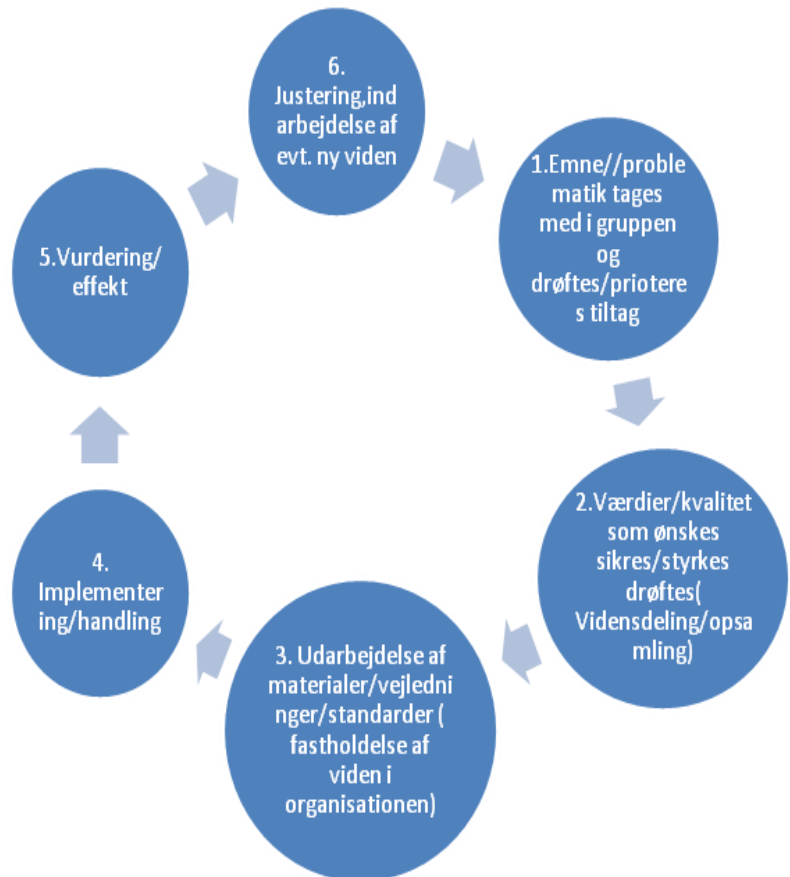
6. Justering,ind arbejdelse af evt. ny viden

1.Emne//problematik tages med i gruppen og drøftes/prioteres tiltag

2.Værdier/kvalitet som ønskes sikres/styrkes drøftes( Vidensdeling/opsamling)

3. Udarbejdelse af materialer/vejledninger/standarder ( fastholdelse af viden i organisationen)

4. Implementering/handling

5.Vurdering/ effekt